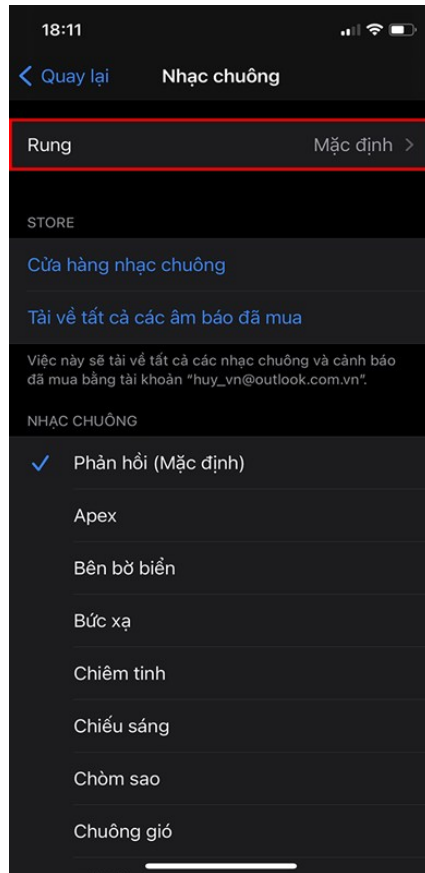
18:11

Quay lại

Nhạc chuông

Rung

Mặc định

STORE

Cửa hàng nhạc chuông

Tải về tất cả các âm báo đã mua

Việc này sẽ tải về tất cả các nhạc chuông và cảnh báo đã mua bằng tài khoản "huy_vn@outlook.com.vn".

NHẠC CHUÔNG

Phản hồi (Mặc định)

Apex

Bên bờ biển

Bức xạ

Chiêm tinh

Chiếu sáng

Chòm sao

Chuông gió